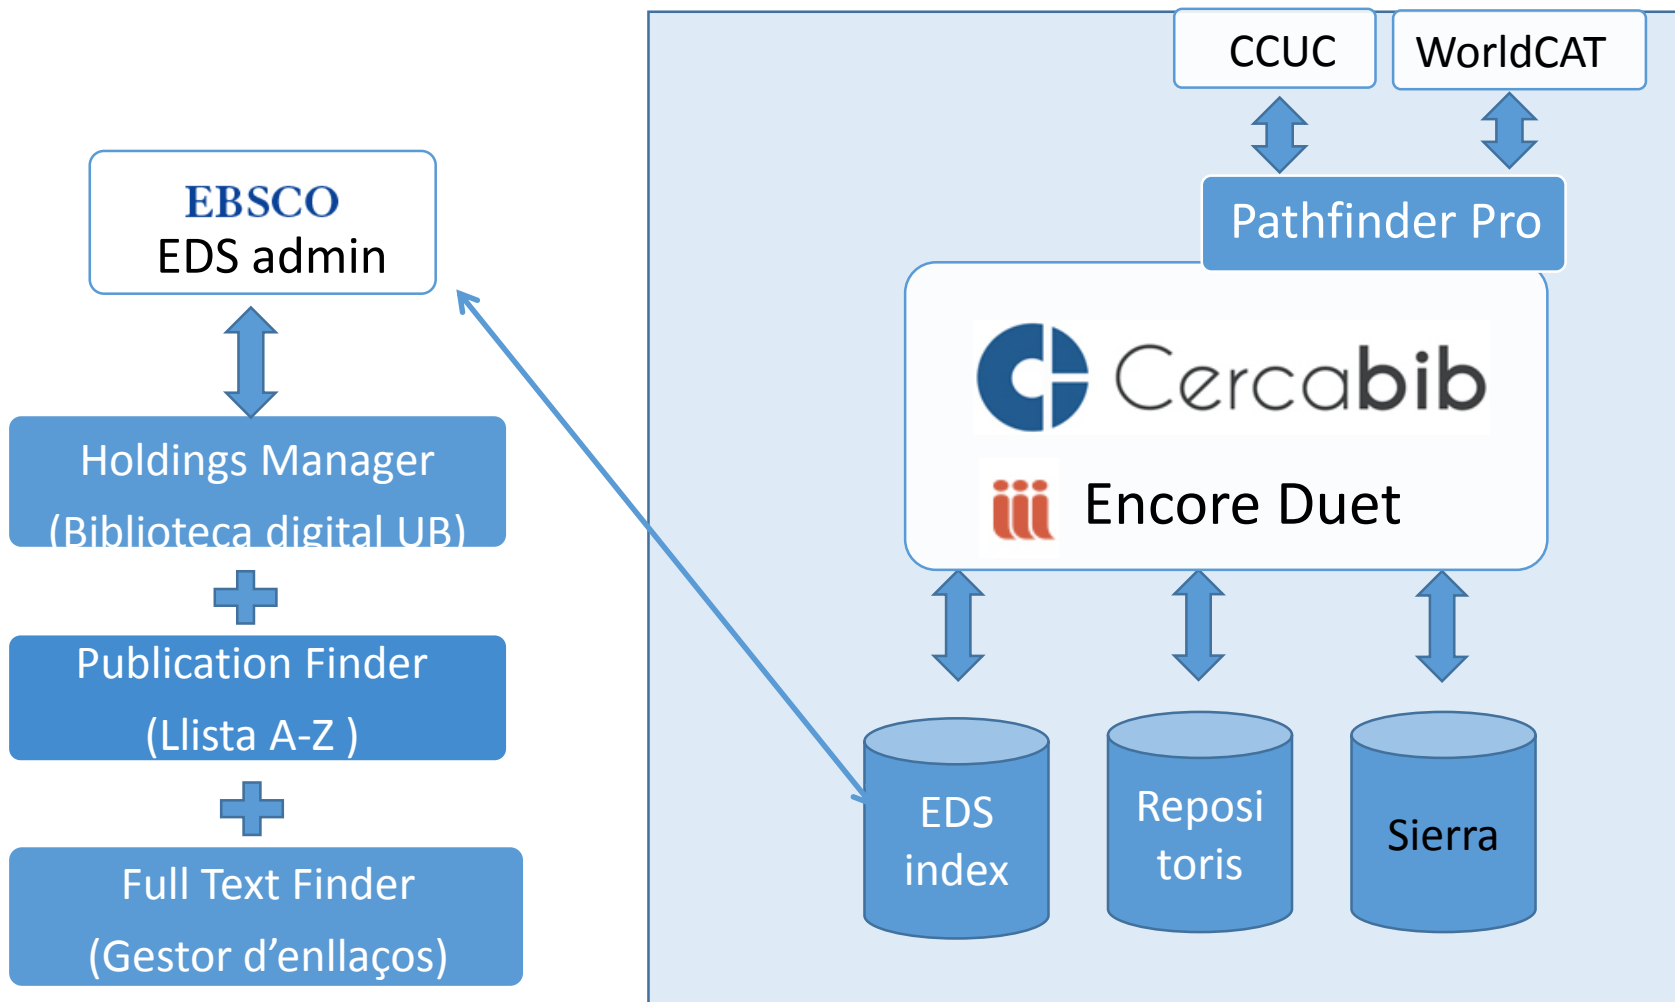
EBSCO
EDS admin

Holdings Manager
(Biblioteca digital UB)

Publication Finder
(Llista A-Z )

Full Text Finder
(Gestor d’enllaços)

CCUC

WorldCAT

Pathfinder Pro

Cercabib

iii Encore Duet

EDS index

Reposi toris

Sierra